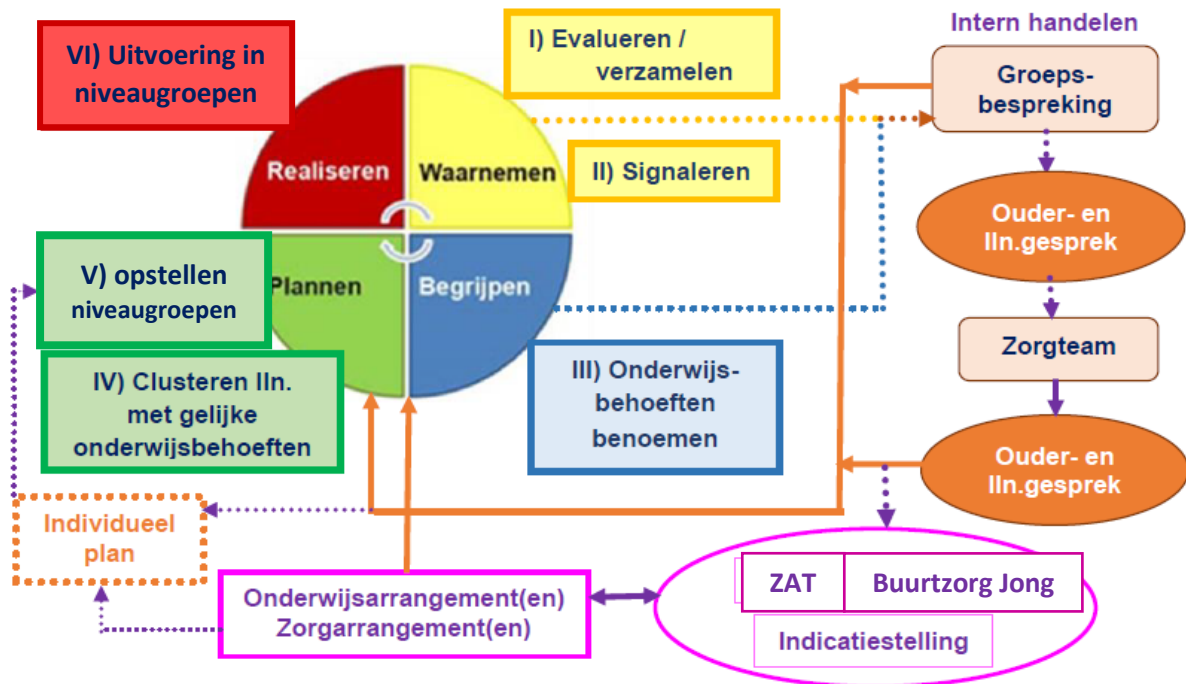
VI) Uitvoering in niveaugroepen

I) Evalueren / verzamelen

Intern handelen

Groepsbespreking

Realiseren

Waarnemen

II) Signaleren

Ouder- en lln.gesprek

V) opstellen niveaugroepen

Plannen

Begrijpen

Zorgteam

IV) Clusteren lln. met gelijke onderwijsbehoeften

III) Onderwijsbehoeften benoemen

Ouder- en lln.gesprek

Individueel plan

Onderwijsarrangement(en)
Zorgarrangement(en)

ZAT

Buurtzorg Jong

Indicatiestelling